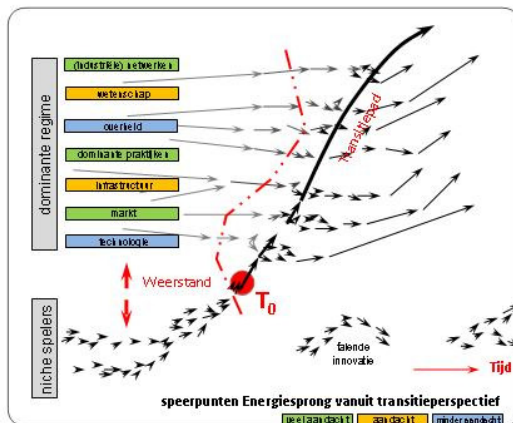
dominante regime

(industriële) netwerken

wetenschap

overheid

dominante praktijken

infrastructuur

markt

technologie

transitiepad

Weerstand

$T_0$

niche spelers

falende innovatie

Tijd

speerpunten Energiesprong vanuit transitieperspectief

veel aandacht | aandacht | minder aandacht